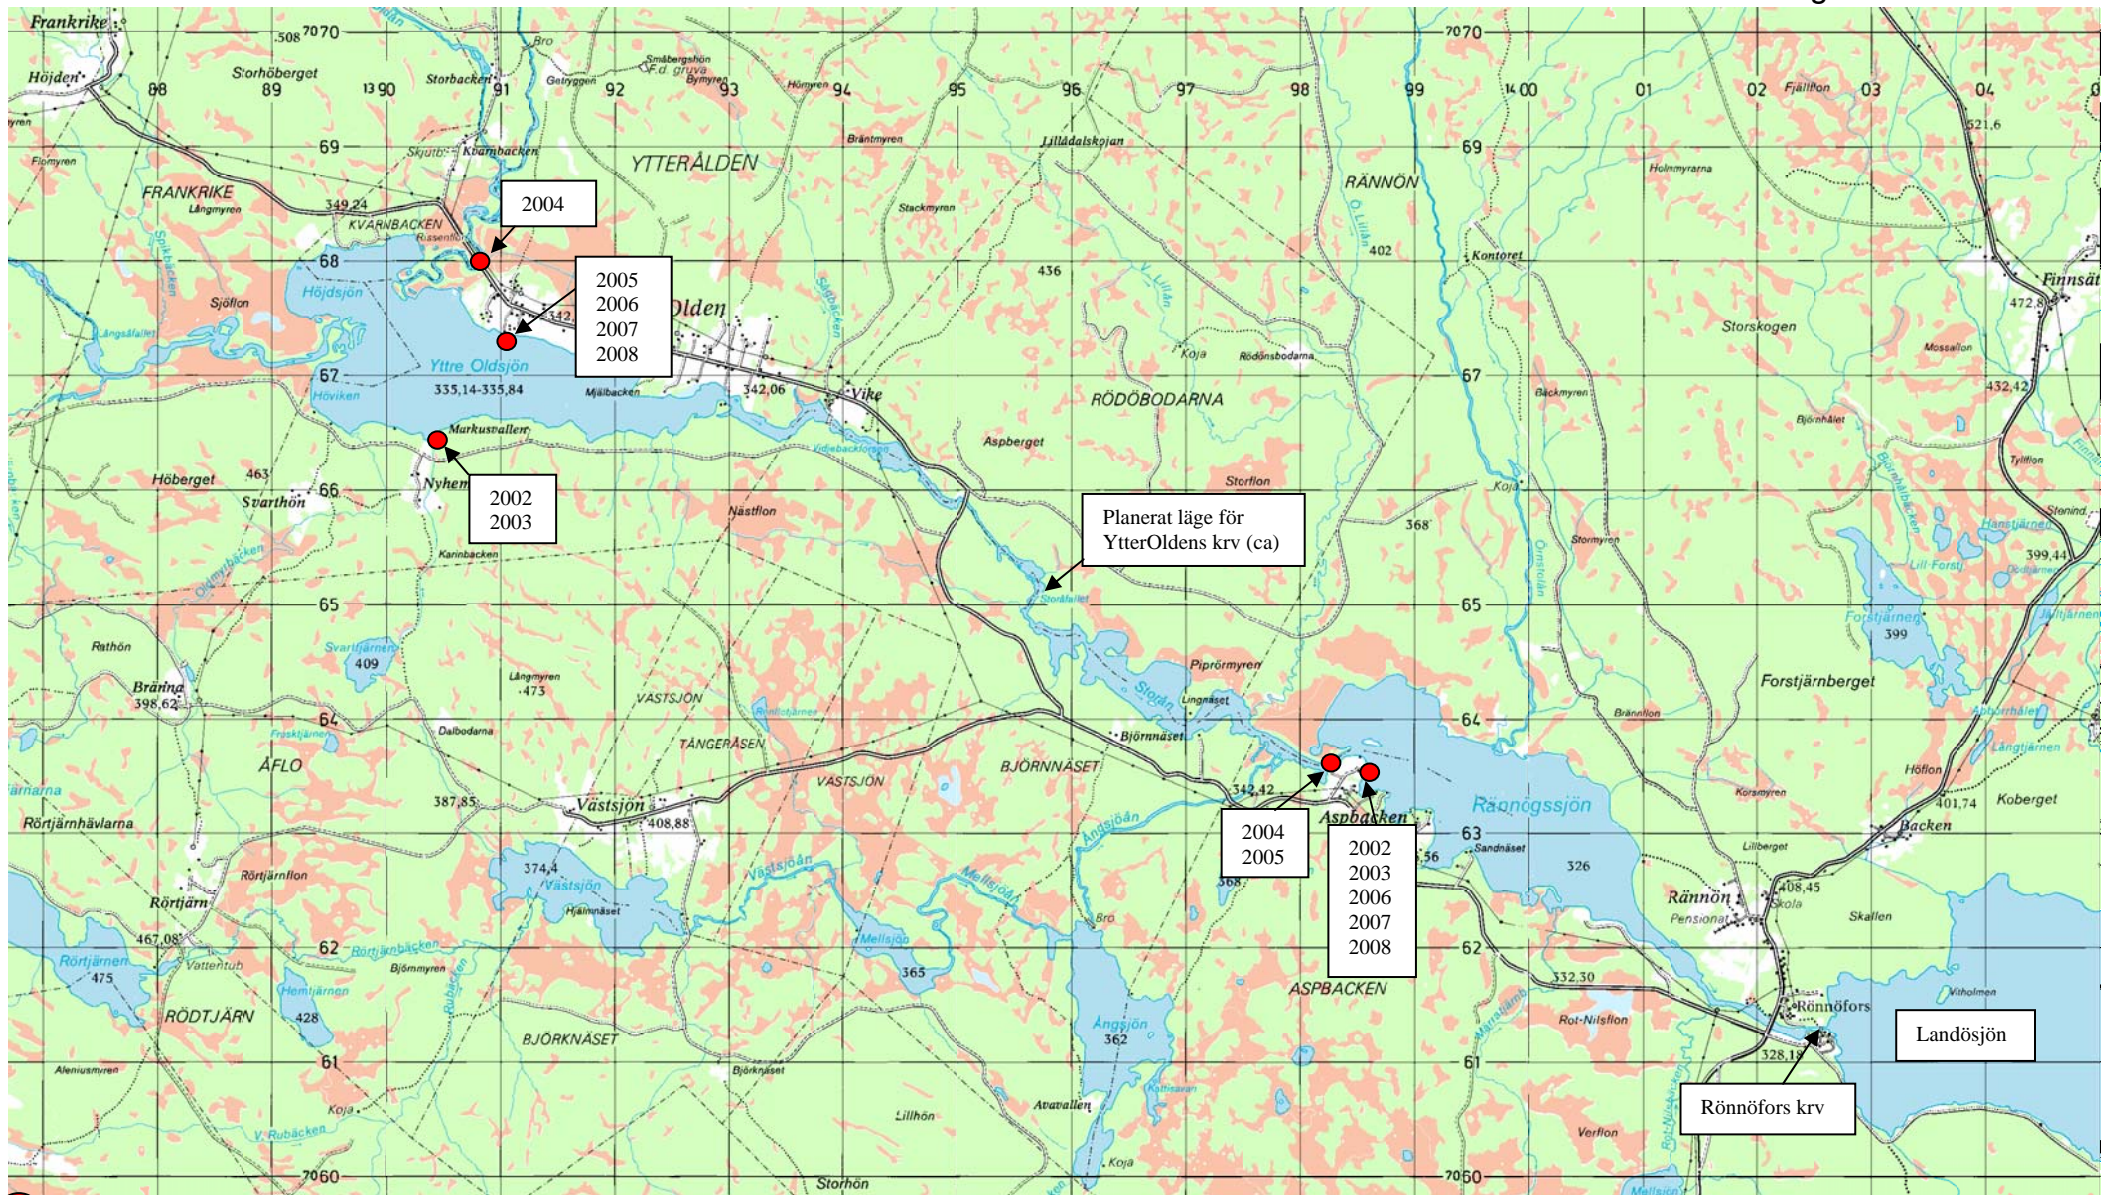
Frankrike
Höjden
Storhöberget
88
89
508 7070
13 90
Storbacken
91
Bro
Getryggen
Småbergshön F.d. gruva
Bymyren
92
93
Hömyren
94
95
96
97
98
99
7070
14 00
01
02
Fjällflon
03
04
521,6
69
Flomyren
Skjutb
Kvarnbacken
YTTERÅLDEN
Bräntmyren
Lillådalskojan
RÄNNÖN
69
Holmmyrarna
FRANKRIKE
Långmyren
349,24
KVARNBACKEN
Rissenflon
2004
Stackmyren
402
68
Höjdsjön
Sjöflon
Långsåfallet
2005
2006
2007
2008
Olden
342
436
Kontoret
Finnsät
472,8
Storskogen
Koja
Rödönsbodarna
Mossallon
67
Höviken
Yttre Oldsjön
335,14-335,84
Mjälbacken
342,06
Vike
RÖDÖBODARNA
67
Backmyren
432,42
Murkusvallen
Vidjebacksforsen
Aspberget
Björnhålet
Höberget
463
Svarthön
66
Nyhem
2002
2003
Storflon
Koja
Tyllflon
Nästflon
Planerat läge för YtterOldens krv (ca)
368
Stormyren
Stenind
Hanstjärnen
399,44
Karinbacken
Oldmyrbäcken
Lill-Forstj
65
Storåfallet
65
Forstjärnen
399
Ratthön
Svartjärnen
409
Långmyren
473
Piprörmyren
Forstjärnberget
Bränna
398,62
VÄSTSJÖN
Storån
Lingnäset
64
Brännflon
64
Frösktjärnen
Dalbodarna
TÄNGERÅSEN
Björnnäset
ÅFLO
BJÖRNNÄSET
VÄSTSJÖN
Höflon
Korsmyren
387,85
Västsjön
342,42
Rännögssjön
401,74
Koberget
Rörtjärnhävlarna
408,88
Angsjöån
Aspbacken
63
Backen
2004
2005
2002
2003
2006
2007
2008
Sandnäset
Lillberget
Rörtjärnflon
374,4
Västsjön
Västsjöån
Mellsjöån
368
356
326
Rännön
408,45
Skola
Rörtjärn
Hjälmnäset
Bro
Pensionat
Skallen
467,08
62
Rörtjärnbäcken
Mellsjön
62
Rörtjärnen
475
Vattentub
Hemtjärnen
Björnmyren
365
ASPBACKEN
332,30
Rönnöfors
Vitholmen
RÖDTJÄRN
428
Angsjön
362
Rot-Nilsflon
Landösjön
BJÖRKNÄSET
61
Aleniusmyren
Björknäset
61
328,18
Koja
Avavallen
Rönnöfors krv
V. Rubäcken
Lillhön
Verflon
7060
Storhön
Koja
7060